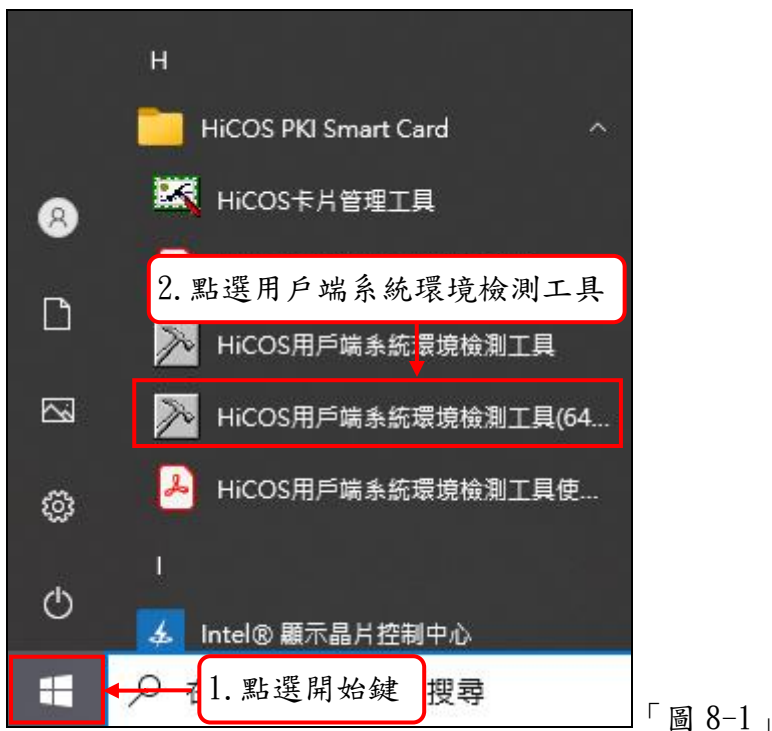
H

HiCOS PKI Smart Card

HiCOS卡片管理工具

2.點選用戶端系統環境檢測工具

HiCOS用戶端系統環境檢測工具

HiCOS用戶端系統環境檢測工具(64...

HiCOS用戶端系統環境檢測工具使...

I

Intel® 顯示晶片控制中心

1.點選開始鍵

搜尋

「圖 8-1」